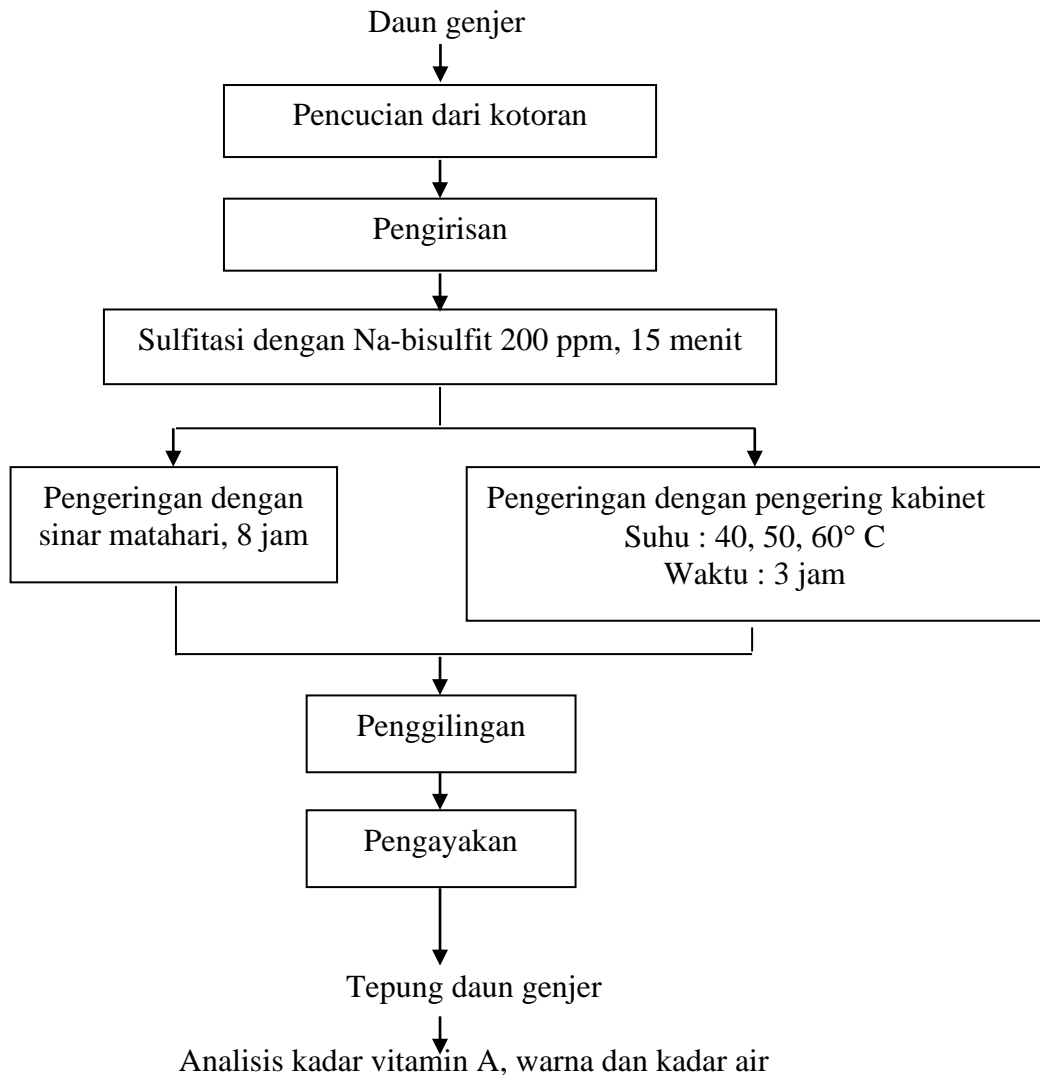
Daun genjer

Pencucian dari kotoran

Pengirisan

Sulfitasi dengan Na-bisulfit 200 ppm, 15 menit

Pengeringan dengan sinar matahari, 8 jam

Pengeringan dengan pengering kabinet
Suhu : 40, 50, 60° C
Waktu : 3 jam

Penggilingan

Pengayakan

Tepung daun genjer

Analisis kadar vitamin A, warna dan kadar air